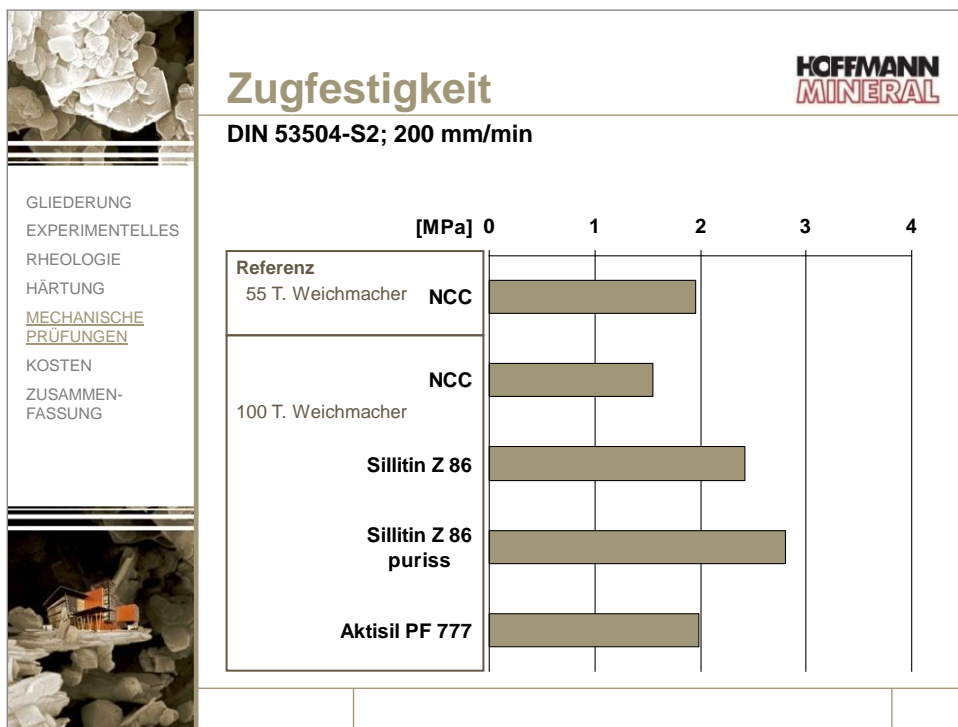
Zugfestigkeit

HOFFMANN MINERAL

DIN 53504-S2; 200 mm/min

GLIEDERUNG
EXPERIMENTELLES
RHEOLOGIE
HÄRTUNG
MECHANISCHE PRÜFUNGEN
KOSTEN
ZUSAMMENFASSUNG

[MPa] 0 1 2 3 4

Referenz
55 T. Weichmacher NCC

NCC
100 T. Weichmacher

Sillitin Z 86

Sillitin Z 86 puriss

Aktisil PF 777